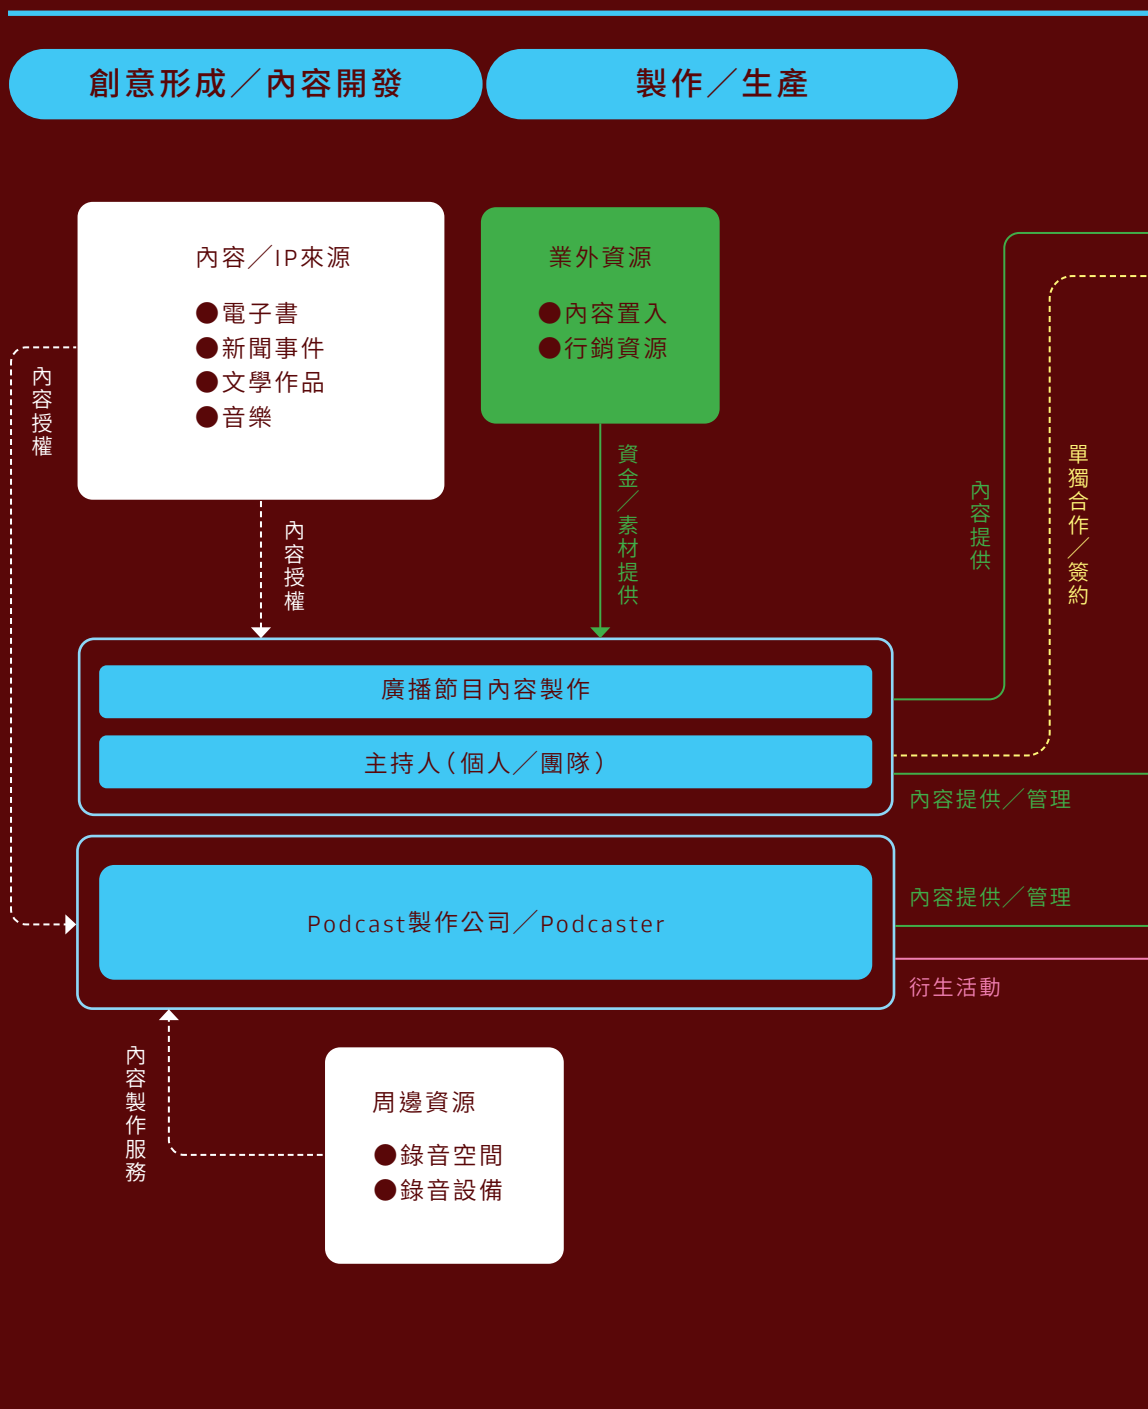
創意形成／內容開發

製作／生產

內容／IP來源
●電子書
●新聞事件
●文學作品
●音樂

業外資源
●內容置入
●行銷資源

內容授權

內容授權

資金／素材提供

內容提供

單獨合作／簽約

廣播節目內容製作

主持人（個人／團隊）

內容提供／管理

Podcast製作公司／Podcaster

內容提供／管理

衍生活動

內容製作服務

周邊資源
●錄音空間
●錄音設備